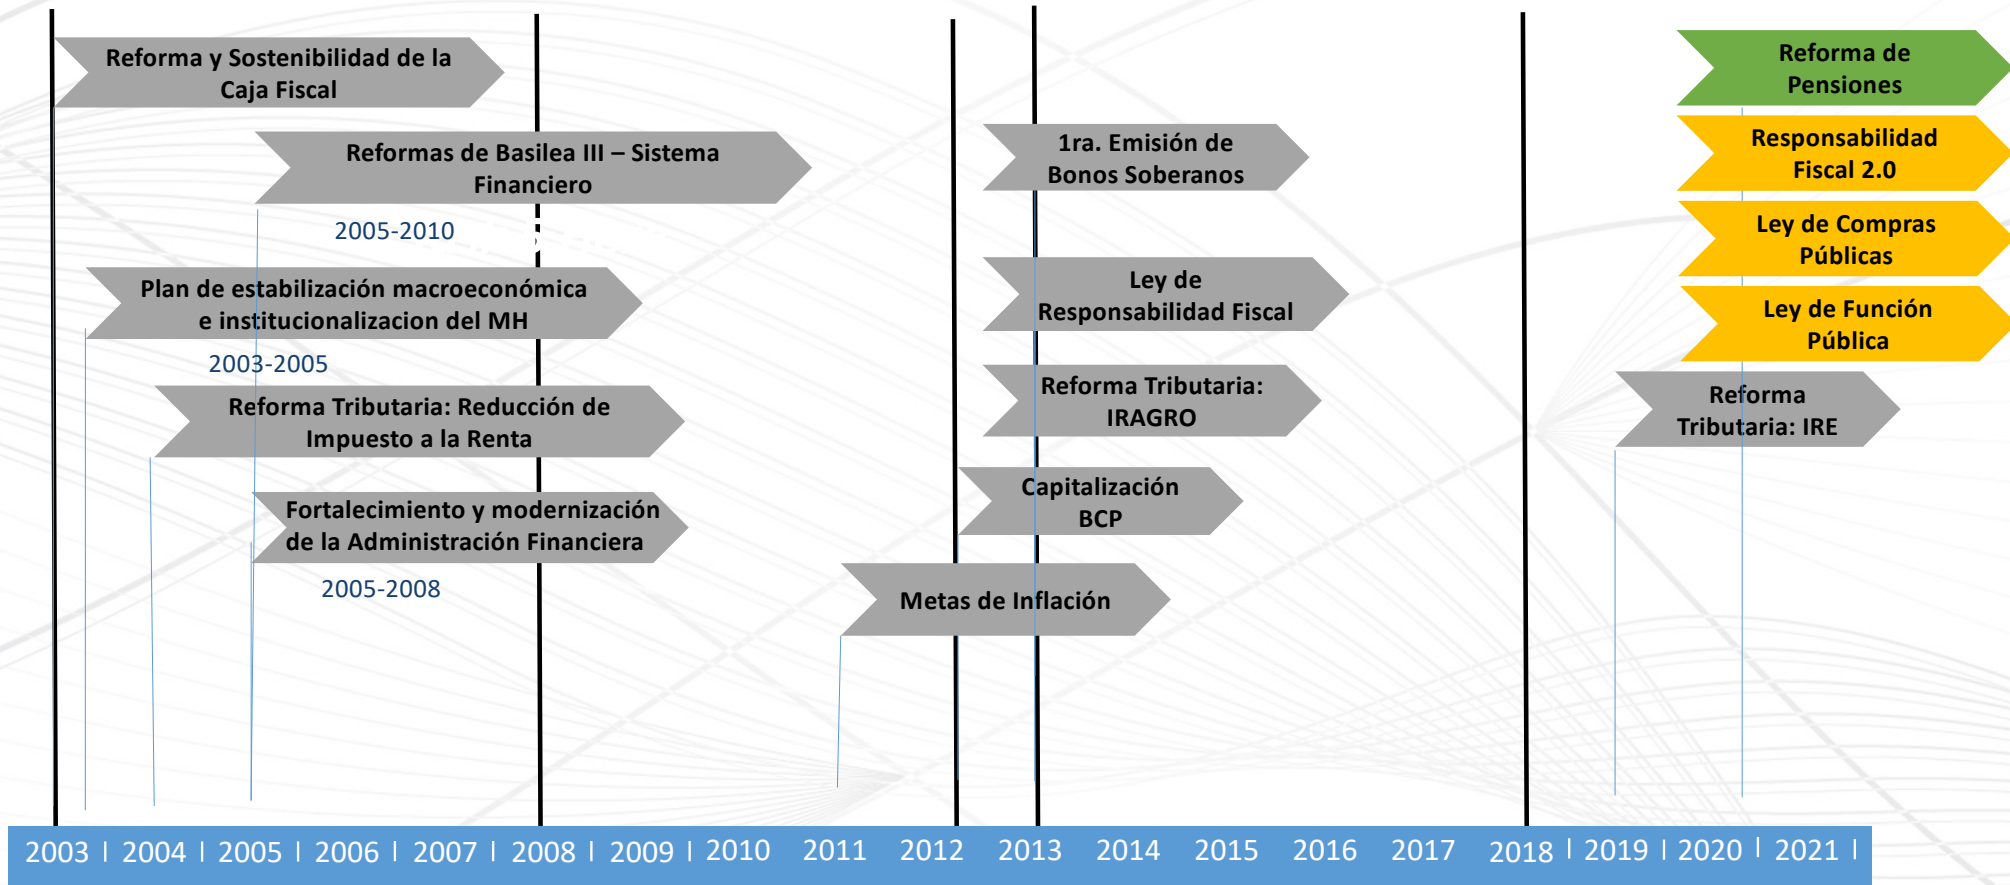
Reforma y Sostenibilidad de la Caja Fiscal

Reformas de Basilea III – Sistema Financiero

2005-2010

Plan de estabilización macroeconómica e institucionalizacion del MH

2003-2005

Reforma Tributaria: Reducción de Impuesto a la Renta

Fortalecimiento y modernización de la Administración Financiera

2005-2008

1ra. Emisión de Bonos Soberanos

Ley de Responsabilidad Fiscal

Reforma Tributaria: IRAGRO

Capitalización BCP

Metas de Inflación

Reforma de Pensiones

Responsabilidad Fiscal 2.0

Ley de Compras Públicas

Ley de Función Pública

Reforma Tributaria: IRE

2003 | 2004 | 2005 | 2006 | 2007 | 2008 | 2009 | 2010 2011 2012 2013 2014 2015 2016 2017 2018 | 2019 | 2020 | 2021 |